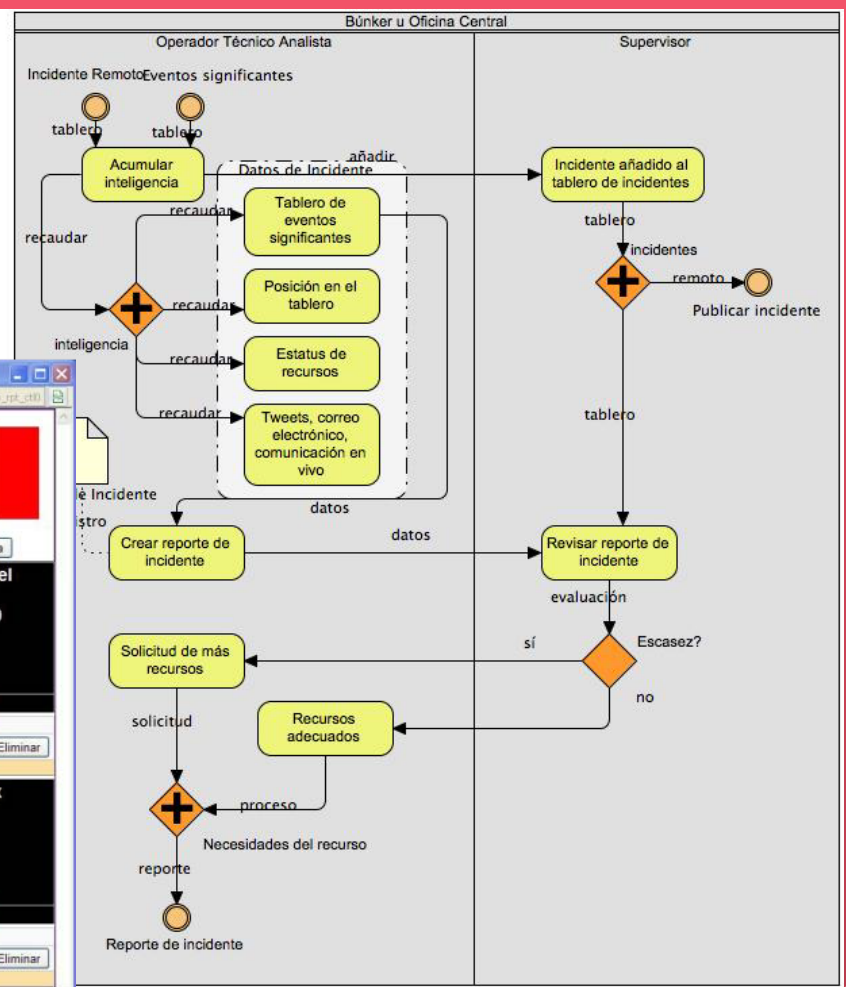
Búnker u Oficina Central

Operador Técnico Analista

Supervisor

Incidente Remoto

Eventos significantes

tablero

tablero

Acumular inteligencia

añadir

Datos de Incidente

Incidente añadido al tablero de incidentes

recaudar

recaudar

Tablero de eventos significantes

tablero

incidentes

recaudar

remoto

Publicar incidente

Posición en el tablero

inteligencia

recaudar

Estatus de recursos

recaudar

Tweets, correo electrónico, comunicación en vivo

tablero

_rpt_ctl0

è Incidente

stro

datos

Crear reporte de incidente

datos

Revisar reporte de incidente

el

evaluación

sí

Escasez?

Solicitud de más recursos

no

Recursos adecuados

solicitud

Eliminar

proceso

Necesidades del recurso

reporte

Reporte de incidente

Eliminar